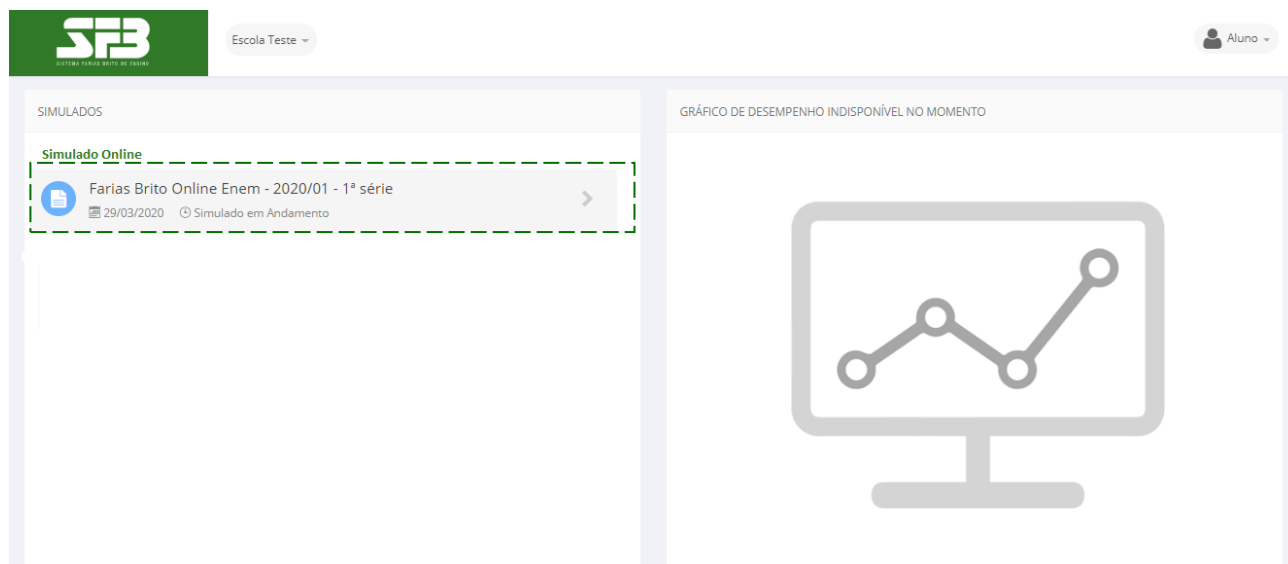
SFB
SISTEMA FARIAS BRITO DE ENSINO

Escola Teste

Aluno

SIMULADOS

Simulado Online

Farias Brito Online Enem - 2020/01 - 1ª série
29/03/2020 Simulado em Andamento

GRÁFICO DE DESEMPENHO INDISPONÍVEL NO MOMENTO